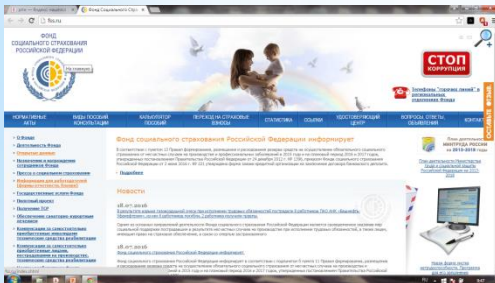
fss.ru

ФОНД СОЦИАЛЬНОГО СТРАХОВАНИЯ РОССИЙСКОЙ ФЕДЕРАЦИИ

СТОП КОРРУПЦИЯ

Телефоны "горячей линии" в региональных отделениях Фонда

НОРМАТИВНЫЕ АКТЫ | ВИДЫ ПОСОБИЙ КОНСУЛЬТАЦИИ | КАЛЬКУЛЯТОР ПОСОБИЙ | ПЕРЕХОД НА СТРАХОВЫЕ ВЗНОСЫ | СТАТИСТИКА | СПРАВКИ | УДОСТОВЕРЯЮЩИЙ ЦЕНТР | ВОПРОСЫ, ОТВЕТЫ, ОБЪЯВЛЕНИЯ | КОНТАКТЫ

О Фонде
Деятельность Фонда
Открытые данные
Назначение и выплата пособий
Пресса о социальном страховании
Государственные услуги Фонда
Налоговый кодекс
Обеспечение санаторно-курортным лечением

Фонд социального страхования Российской Федерации информирует

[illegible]

Подробнее

Новости

18.07.2016
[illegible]

18.07.2016
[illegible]

18.07.2016
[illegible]

МИНТРУДА РОССИИ

ОБРАТНАЯ СВЯЗЬ